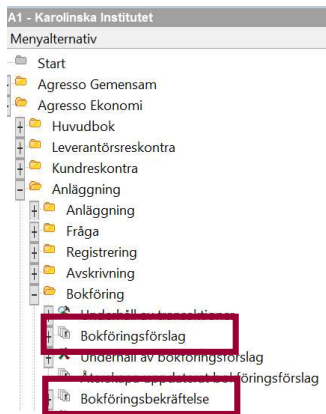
A1 - Karolinska Institutet
Menyalternativ
Start
Agresso Gemensam
Agresso Ekonomi
Huvudbok
Leverantörsreskontra
Kundreskontra
Anläggning
Anläggning
Fråga
Registrering
Avskrivning
Bokföring
Underhåll av transaktioner
Bokföringsförslag
Underhåll av bokföringsförslag
Återskapa uppdaterat bokföringsförslag
Bokföringsbekräftelse